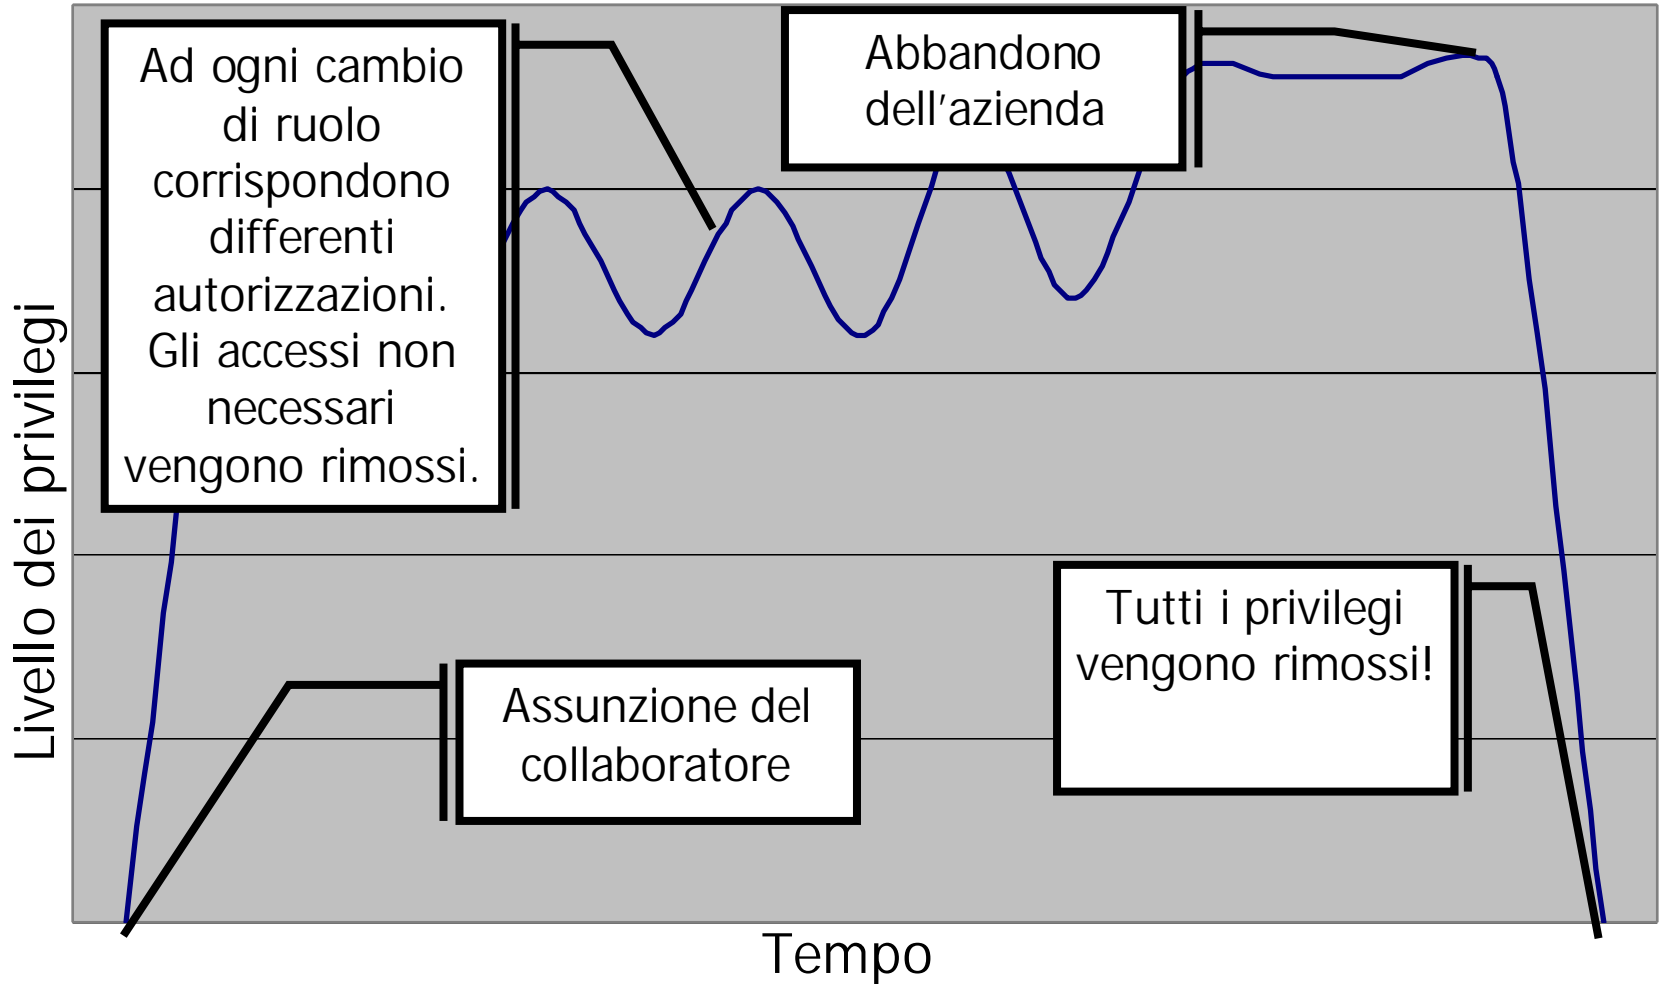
Ad ogni cambio di ruolo corrispondono differenti autorizzazioni. Gli accessi non necessari vengono rimossi.

Abbandono dell'azienda

Livello dei privilegi

Assunzione del collaboratore

Tutti i privilegi vengono rimossi!

Tempo